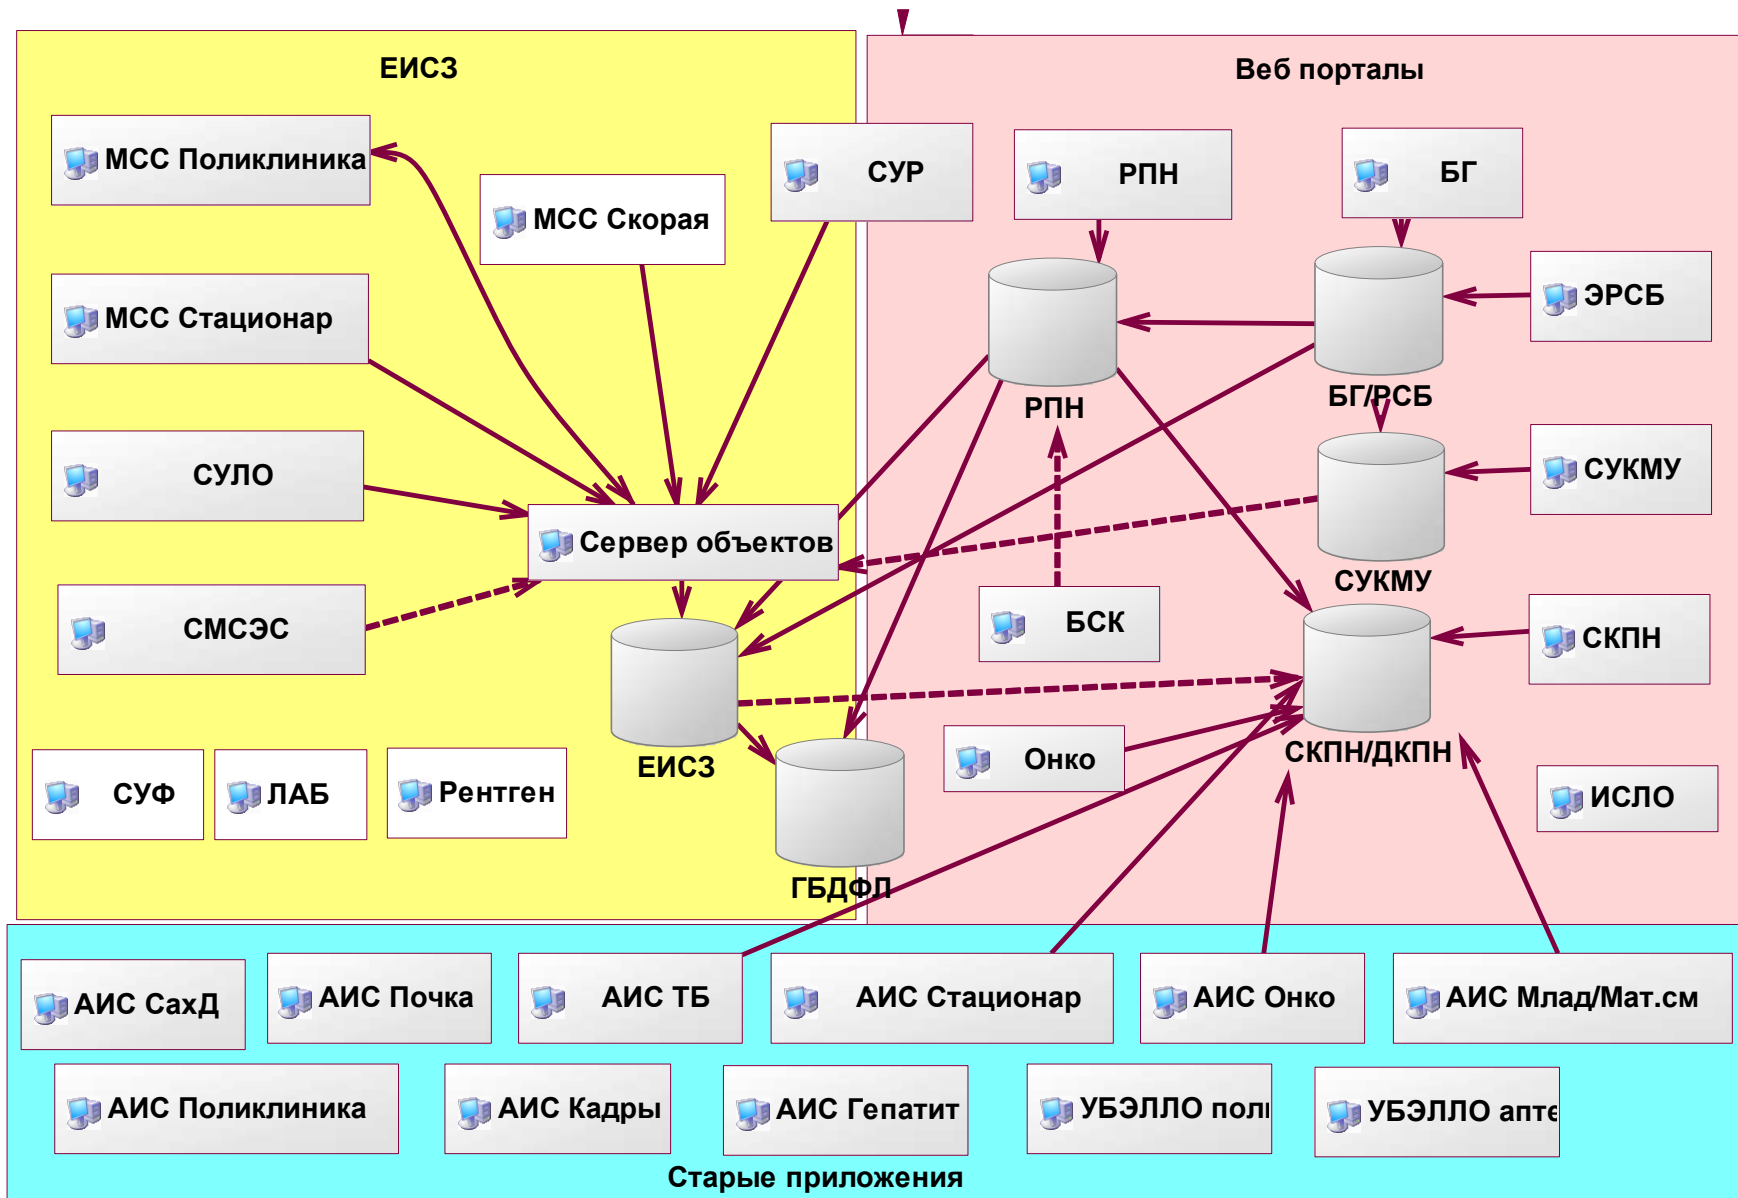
ЕИСЗ

МСС Поликлиника

МСС Скорая

СУР

МСС Стационар

СУЛО

Сервер объектов

СМСЭС

ЕИСЗ

СУФ

ЛАБ

Рентген

ГБДФЛ

Веб порталы

РПН

БГ

РПН

БГ/РСБ

ЭРСБ

СУКМУ

СУКМУ

БСК

СКПН

Онко

СКПН/ДКПН

ИСЛО

АИС СахД

АИС Почка

АИС ТБ

АИС Стационар

АИС Онко

АИС Млад/Мат.см

АИС Поликлиника

АИС Кадры

АИС Гепатит

УБЭЛЛО пол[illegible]

УБЭЛЛО апте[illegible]

Старые приложения